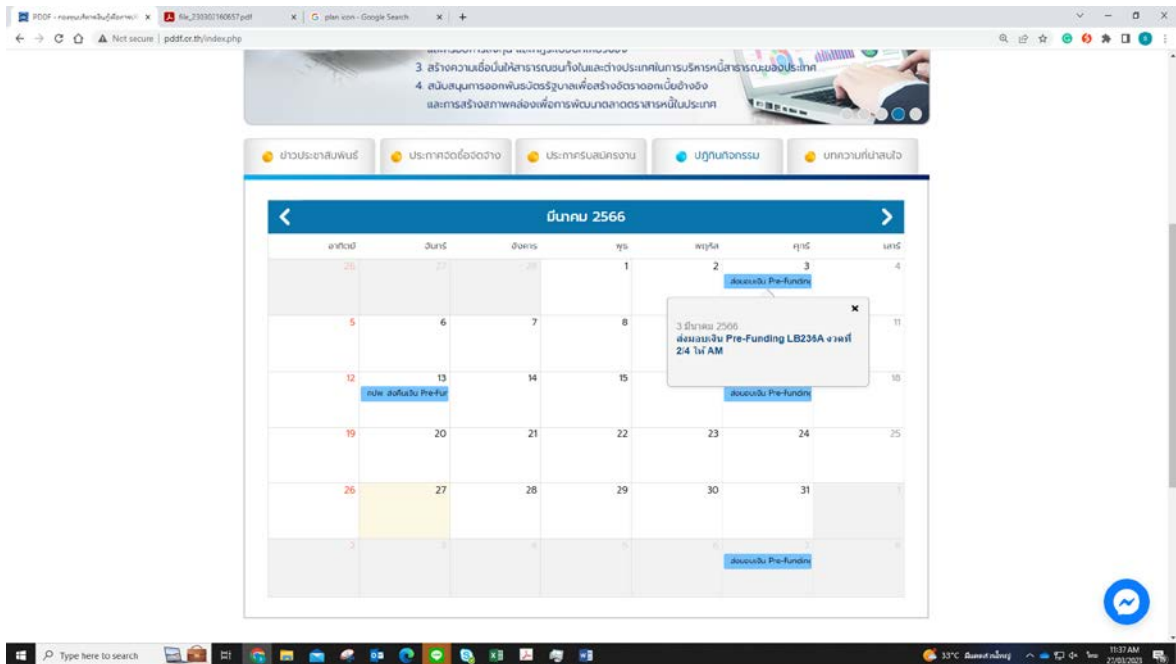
PDDF - กองทุนเพื่อการพัฒนาตลาดตราสารหนี้ | file_230302160657.pdf | G plan icon - Google Search | +

Not secure | pddf.or.th/index.php

3 สร้างความเชื่อมั่นให้สาธารณชนทั้งในและต่างประเทศในการบริหารหนี้สาธารณะของประเทศ
4 สนับสนุนการออกพันธบัตรรัฐบาลเพื่อสร้างอัตราดอกเบี้ยอ้างอิง และการสร้างสภาพคล่องเพื่อการพัฒนาตลาดตราสารหนี้ในประเทศ

ข่าวประชาสัมพันธ์ | ประกาศจัดซื้อจัดจ้าง | ประกาศรับสมัครงาน | ปฏิทินกิจกรรม | บทความที่น่าสนใจ

มีนาคม 2566

| อาทิตย์ | จันทร์ | อังคาร | พุธ | พฤหัส | ศุกร์ | เสาร์ |
|---|---|---|---|---|---|---|
| 26 | 27 | 28 | 1 | 2 | 3 ส่งมอบเงิน Pre-Funding | 4 |
| 5 | 6 | 7 | 8 | | | 11 |
| 12 | 13 กปพ. ส่งคืนเงิน Pre-Fur | 14 | 15 | | ส่งมอบเงิน Pre-Funding | 18 |
| 19 | 20 | 21 | 22 | 23 | 24 | 25 |
| 26 | 27 | 28 | 29 | 30 | 31 | 1 |
| 2 | 3 | 4 | 5 | 6 | 7 ส่งมอบเงิน Pre-Funding | 8 |

3 มีนาคม 2566
ส่งมอบเงิน Pre-Funding LB236A งวดที่ 2/4 ให้ AM

Type here to search
33°C
11:37 AM
27/03/2023